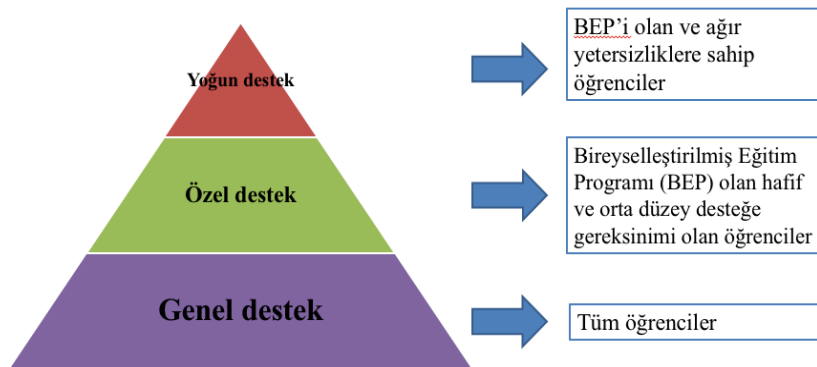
Yoğun destek

Özel destek

Genel destek

BEP'i olan ve ağır yetersizliklere sahip öğrenciler

Bireyselleştirilmiş Eğitim Programı (BEP) olan hafif ve orta düzey desteğe gereksinimi olan öğrenciler

Tüm öğrenciler